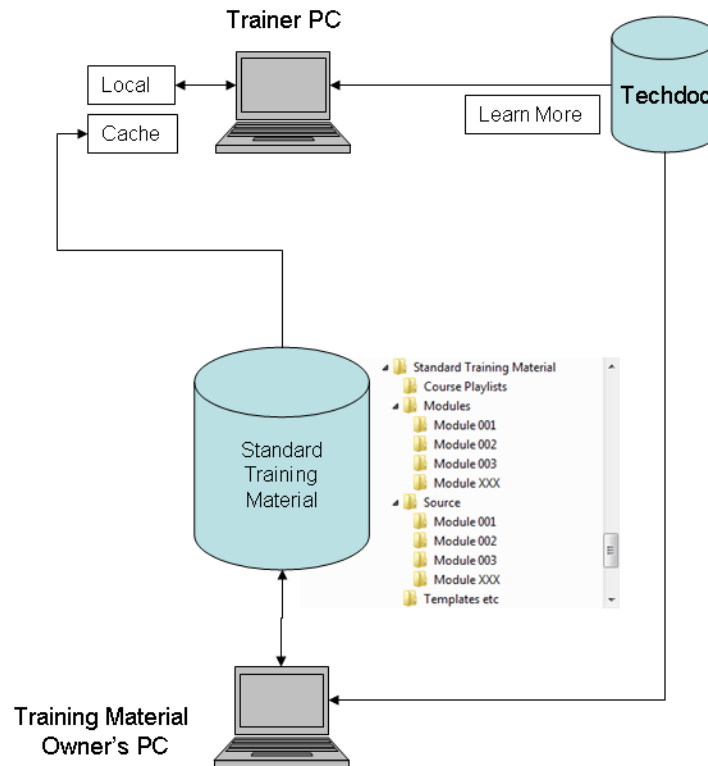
Trainer PC

Local

Cache

Learn More

Techdoc

Standard Training Material

Standard Training Material
Course Playlists
Modules
Module 001
Module 002
Module 003
Module XXX
Source
Module 001
Module 002
Module 003
Module XXX
Templates etc

Training Material Owner's PC